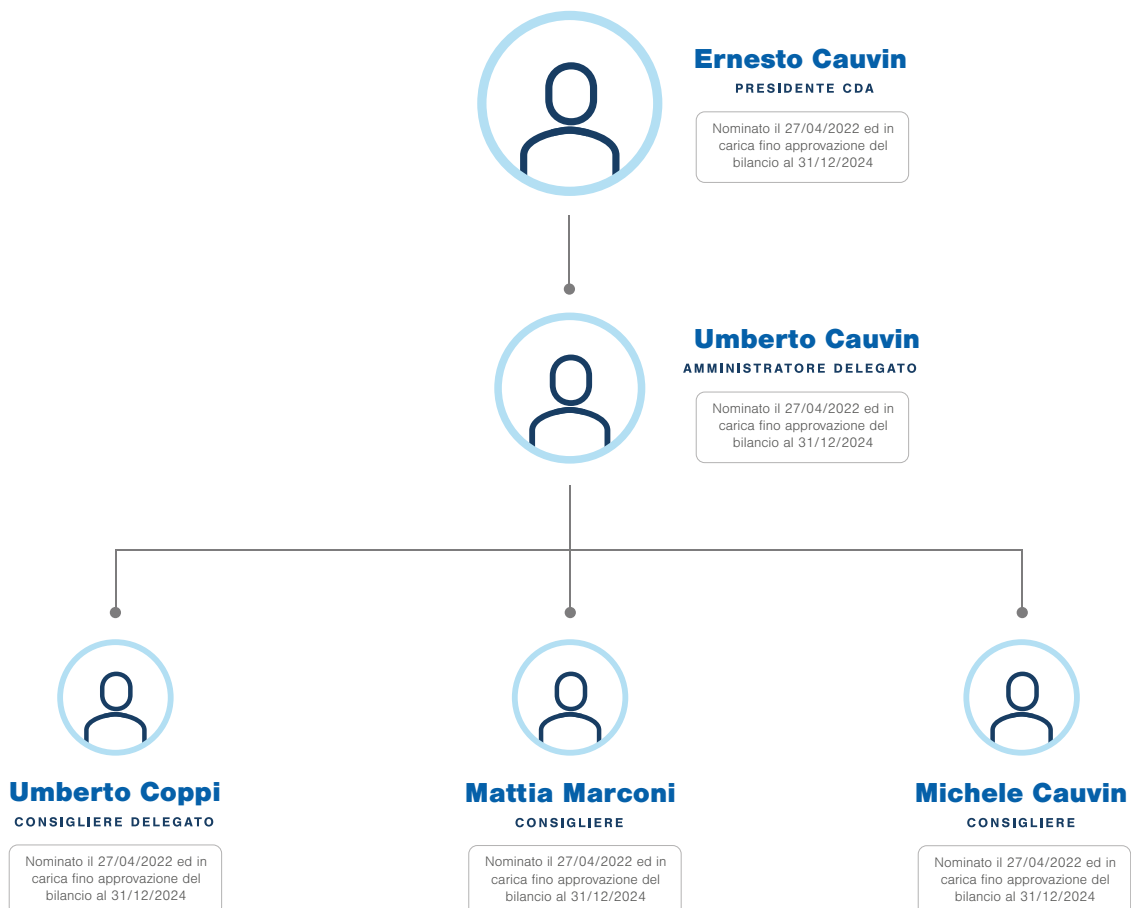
Ernesto Cauvin
PRESIDENTE CDA
Nominato il 27/04/2022 ed in carica fino approvazione del bilancio al 31/12/2024

Umberto Cauvin
AMMINISTRATORE DELEGATO
Nominato il 27/04/2022 ed in carica fino approvazione del bilancio al 31/12/2024

Umberto Coppi
CONSIGLIERE DELEGATO
Nominato il 27/04/2022 ed in carica fino approvazione del bilancio al 31/12/2024

Mattia Marconi
CONSIGLIERE
Nominato il 27/04/2022 ed in carica fino approvazione del bilancio al 31/12/2024

Michele Cauvin
CONSIGLIERE
Nominato il 27/04/2022 ed in carica fino approvazione del bilancio al 31/12/2024